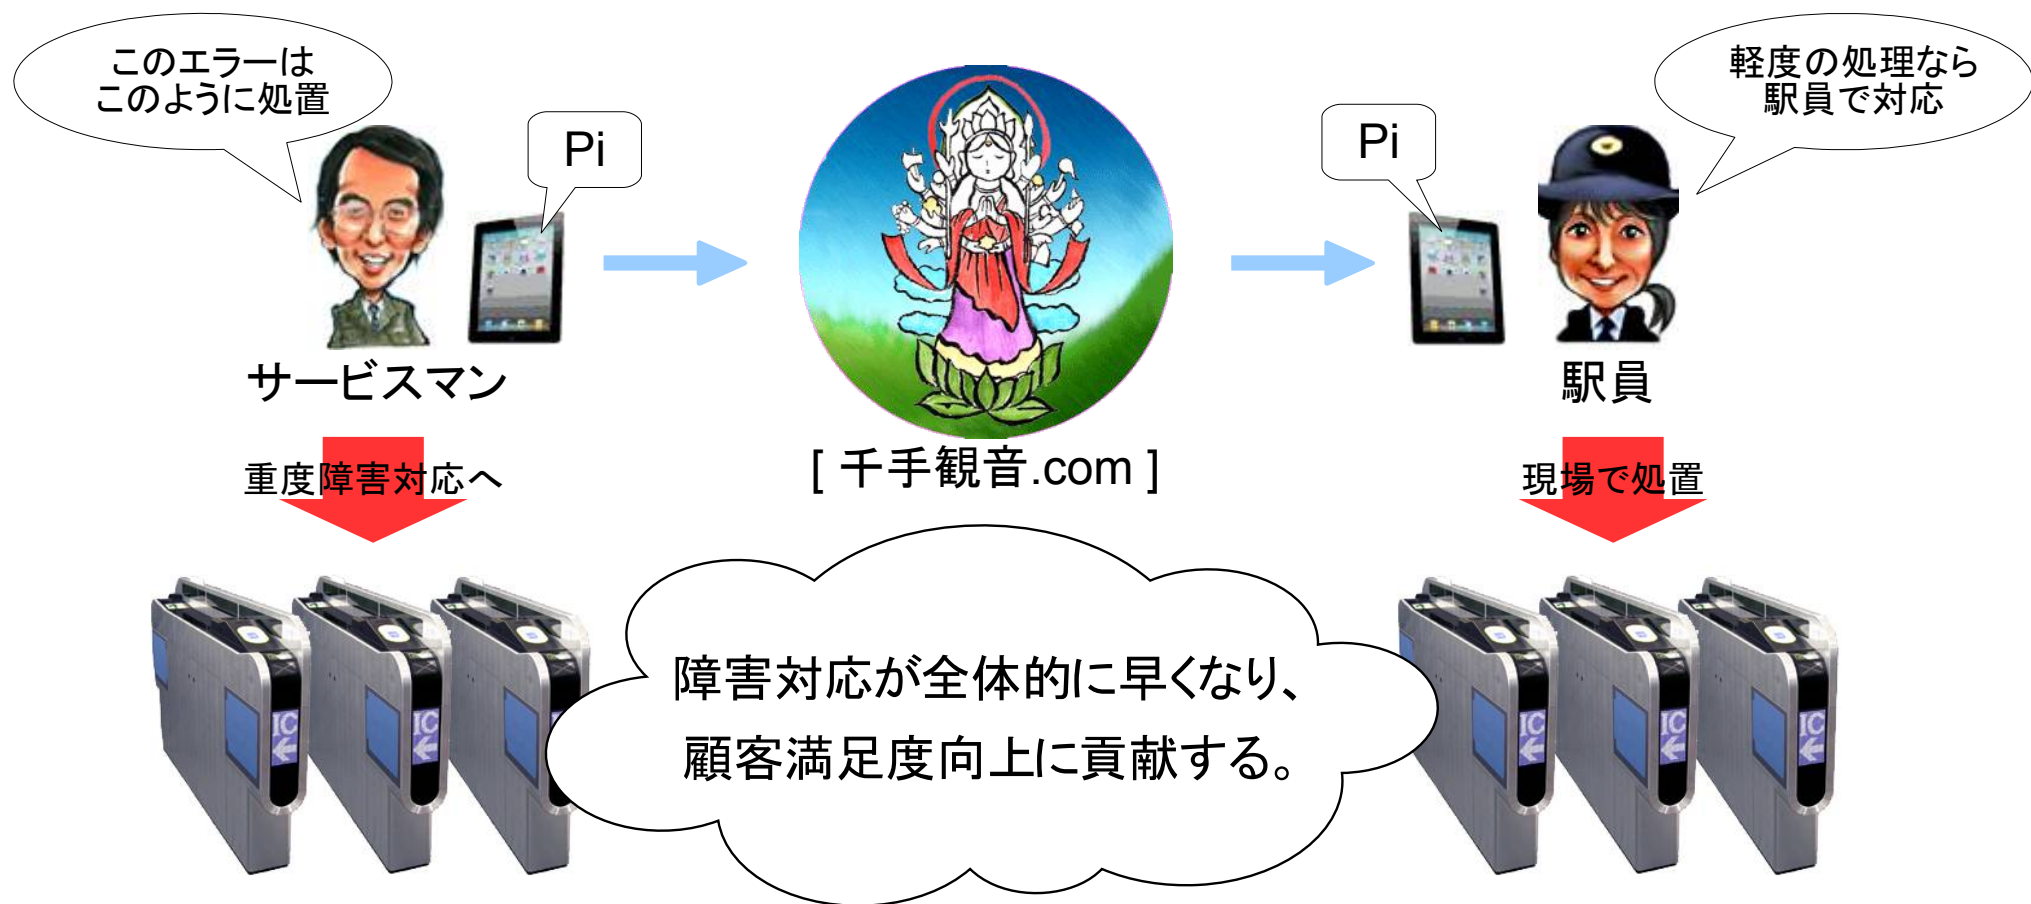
このエラーは
このように処置

Pi

サービスマン

重度障害対応へ

[ 千手観音.com ]

Pi

軽度の処理なら
駅員で対応

駅員

現場で処置

IC IC IC

障害対応が全体的に早くなり、
顧客満足度向上に貢献する。

IC IC IC